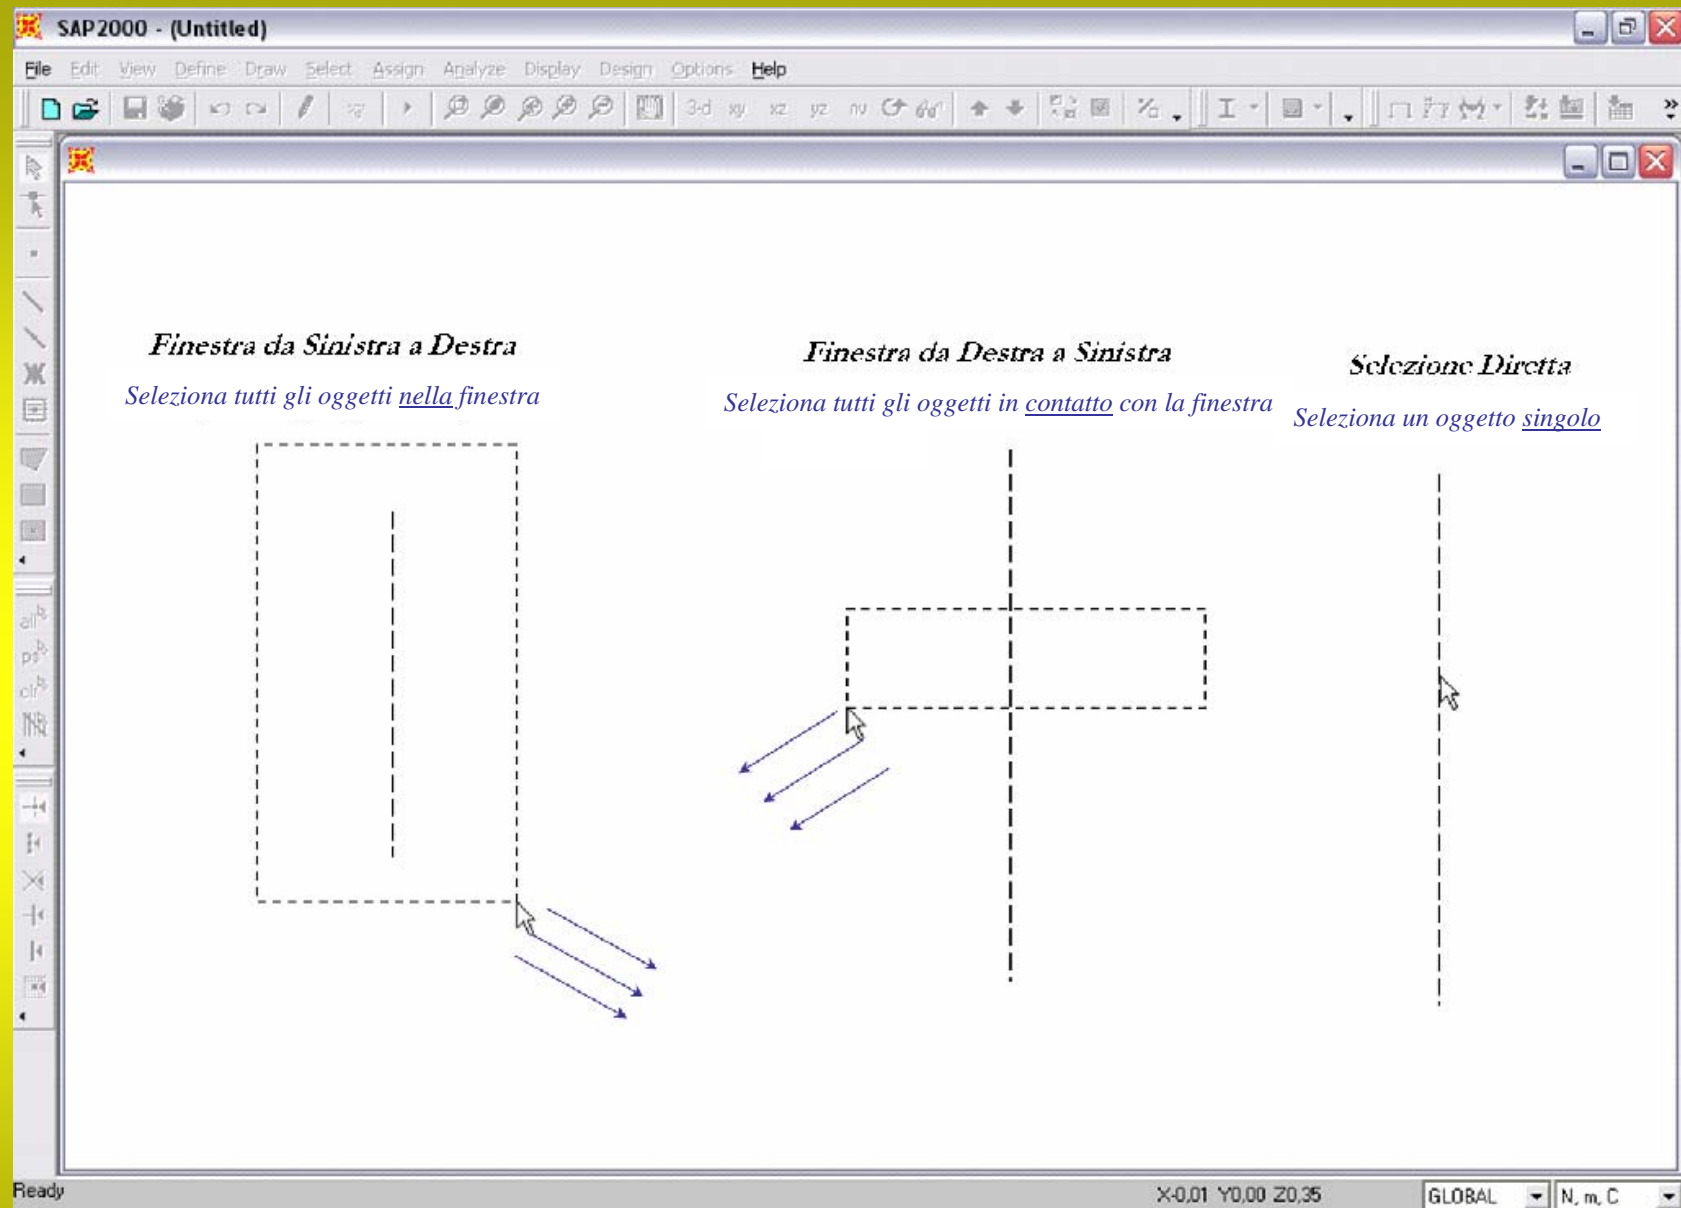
SAP2000 - (Untitled)

File Edit View Define Draw Select Assign Analyze Display Design Options Help

3-d xy xz yz nv

Finestra da Sinistra a Destra

Seleziona tutti gli oggetti nella finestra

Finestra da Destra a Sinistra

Seleziona tutti gli oggetti in contatto con la finestra

Selezione Diretta

Seleziona un oggetto singolo

Ready

X-0,01 Y0,00 Z0,35

GLOBAL

N, m, C